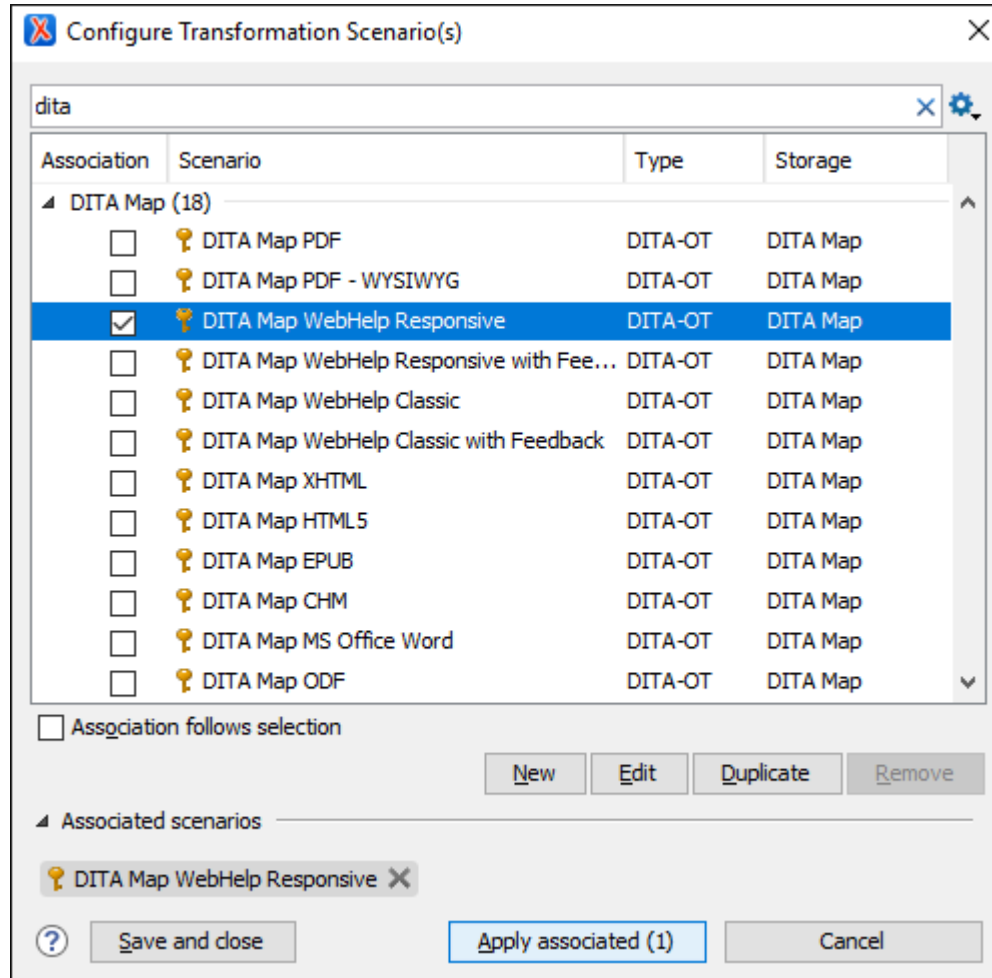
Configure Transformation Scenario(s)

dita

| Association | Scenario | Type | Storage |
|---|---|---|---|
| DITA Map (18) | | | |
| ☐ | DITA Map PDF | DITA-OT | DITA Map |
| ☐ | DITA Map PDF - WYSIWYG | DITA-OT | DITA Map |
| ☑ | DITA Map WebHelp Responsive | DITA-OT | DITA Map |
| ☐ | DITA Map WebHelp Responsive with Fee... | DITA-OT | DITA Map |
| ☐ | DITA Map WebHelp Classic | DITA-OT | DITA Map |
| ☐ | DITA Map WebHelp Classic with Feedback | DITA-OT | DITA Map |
| ☐ | DITA Map XHTML | DITA-OT | DITA Map |
| ☐ | DITA Map HTML5 | DITA-OT | DITA Map |
| ☐ | DITA Map EPUB | DITA-OT | DITA Map |
| ☐ | DITA Map CHM | DITA-OT | DITA Map |
| ☐ | DITA Map MS Office Word | DITA-OT | DITA Map |
| ☐ | DITA Map ODF | DITA-OT | DITA Map |

Association follows selection

New Edit Duplicate Remove

Associated scenarios

DITA Map WebHelp Responsive

Save and close Apply associated (1) Cancel